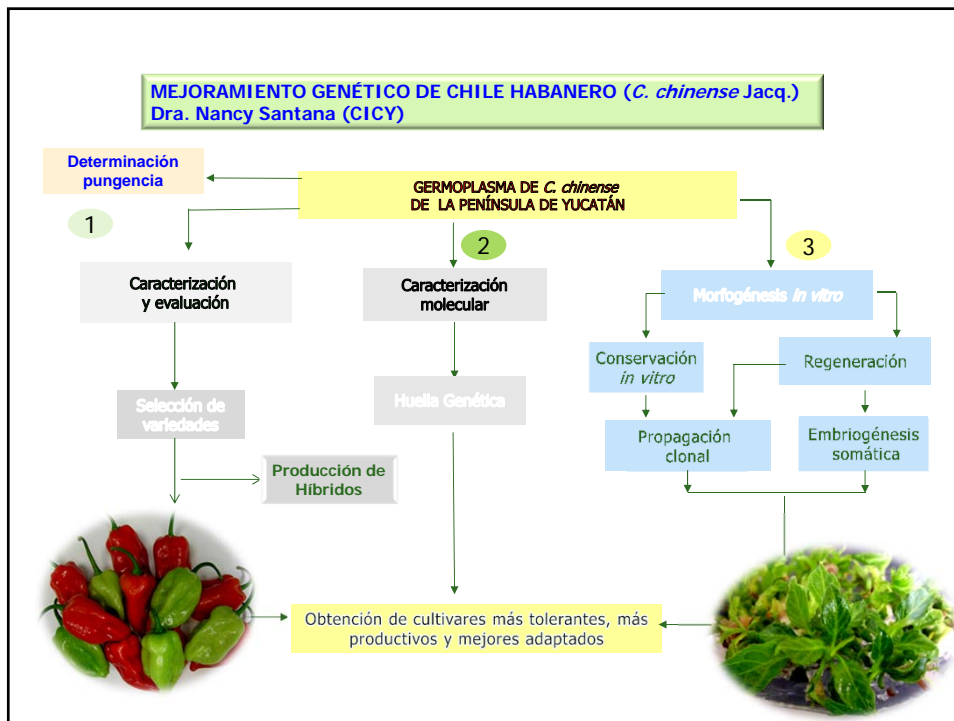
MEJORAMIENTO GENÉTICO DE CHILE HABANERO (*C. chinense* Jacq.)
Dra. Nancy Santana (CICY)

Determinación pungencia

GERMOPLASMA DE *C. chinense* DE LA PENÍNSULA DE YUCATÁN

1

2

3

Caracterización y evaluación

Caracterización molecular

Morfogénesis *in vitro*

Conservación *in vitro*

Regeneración

Selección de variedades

Huella Genética

Propagación clonal

Embriogénesis somática

Producción de Híbridos

Obtención de cultivares más tolerantes, más productivos y mejores adaptados